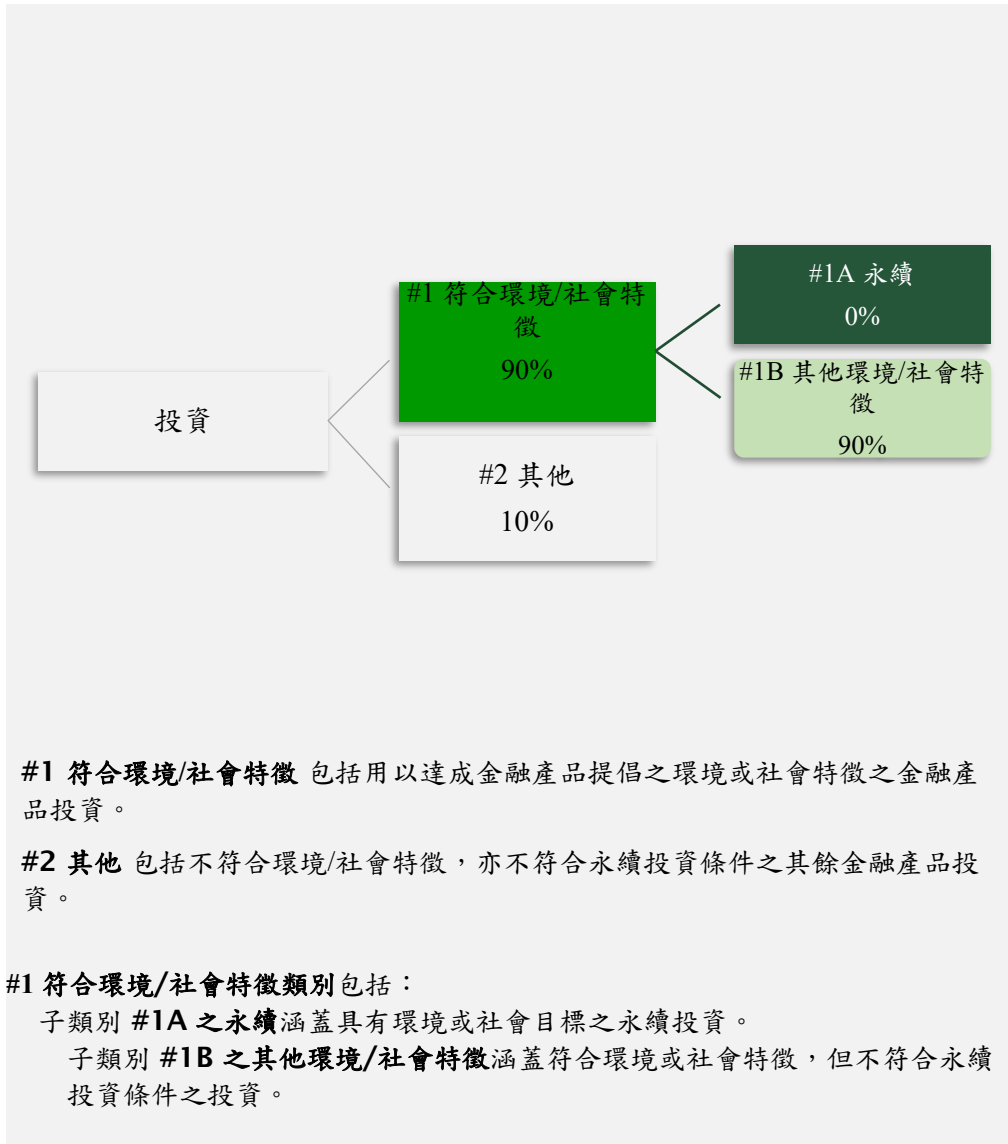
投資

#1 符合環境/社會特徵
90%

#2 其他
10%

#1A 永續
0%

#1B 其他環境/社會特徵
90%

**#1 符合環境/社會特徵** 包括用以達成金融產品提倡之環境或社會特徵之金融產品投資。

**#2 其他** 包括不符合環境/社會特徵，亦不符合永續投資條件之其餘金融產品投資。

**#1 符合環境/社會特徵類別**包括：

子類別 **#1A 之永續**涵蓋具有環境或社會目標之永續投資。

子類別 **#1B 之其他環境/社會特徵**涵蓋符合環境或社會特徵，但不符合永續投資條件之投資。